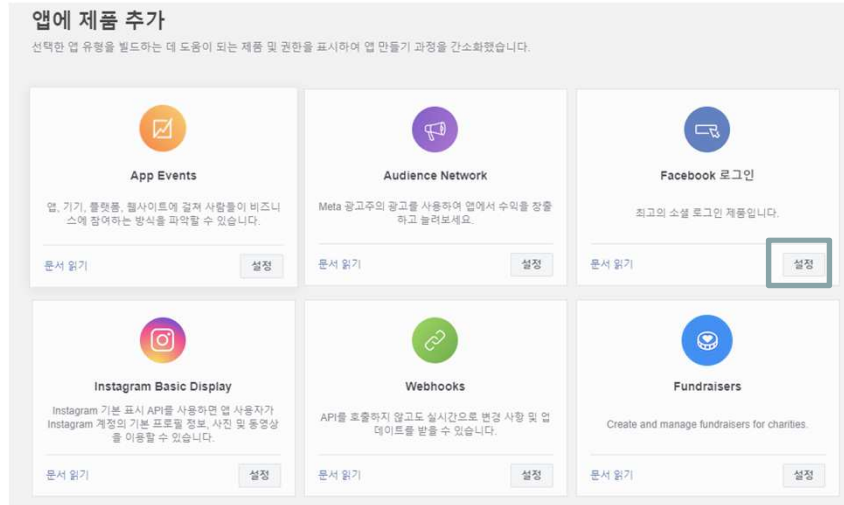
앱에 제품 추가

선택한 앱 유형을 빌드하는 데 도움이 되는 제품 및 권한을 표시하여 앱 만들기 과정을 간소화했습니다.

App Events

앱, 기기, 플랫폼, 웹사이트에 걸쳐 사람들이 비즈니스에 참여하는 방식을 파악할 수 있습니다.

문서 읽기

설정

Audience Network

Meta 광고주의 광고를 사용하여 앱에서 수익을 창출하고 늘려보세요.

문서 읽기

설정

Facebook 로그인

최고의 소셜 로그인 제품입니다.

문서 읽기

설정

Instagram Basic Display

Instagram 기본 표시 API를 사용하면 앱 사용자가 Instagram 계정의 기본 프로필 정보, 사진 및 동영상을 이용할 수 있습니다.

문서 읽기

설정

Webhooks

API를 호출하지 않고도 실시간으로 변경 사항 및 업데이트를 받을 수 있습니다.

문서 읽기

설정

Fundraisers

Create and manage fundraisers for charities.

문서 읽기

설정